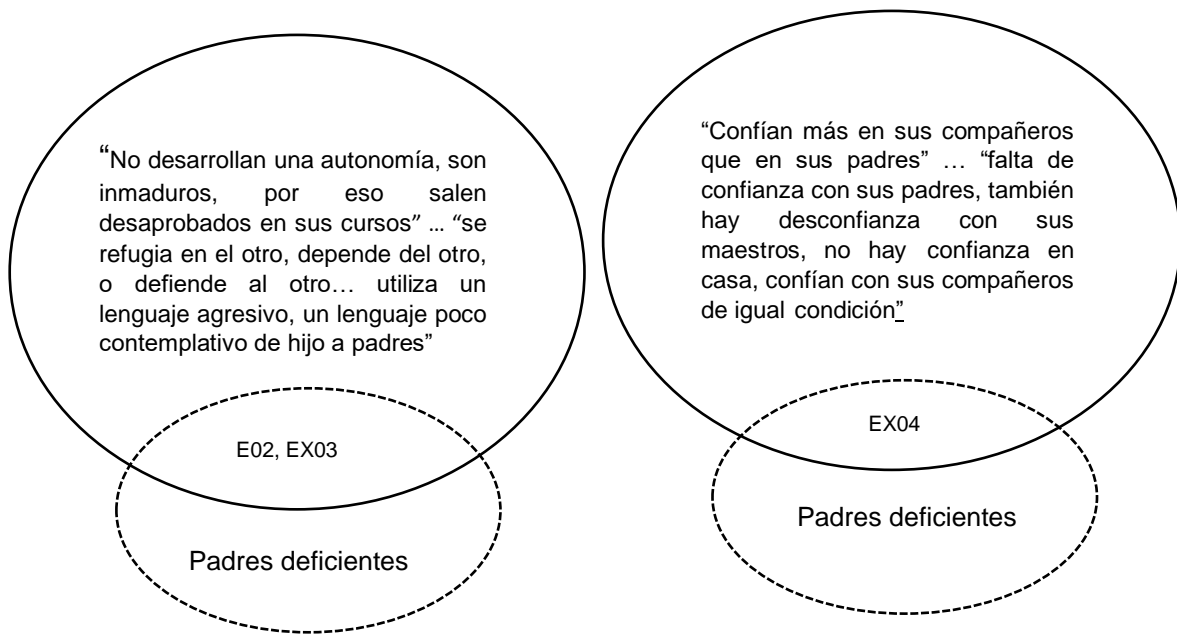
"No desarrollan una autonomía, son inmaduros, por eso salen desaprobados en sus cursos" … "se refugia en el otro, depende del otro, o defiende al otro… utiliza un lenguaje agresivo, un lenguaje poco contemplativo de hijo a padres"

E02, EX03

Padres deficientes

"Confían más en sus compañeros que en sus padres" … "falta de confianza con sus padres, también hay desconfianza con sus maestros, no hay confianza en casa, confían con sus compañeros de igual condición"

EX04

Padres deficientes